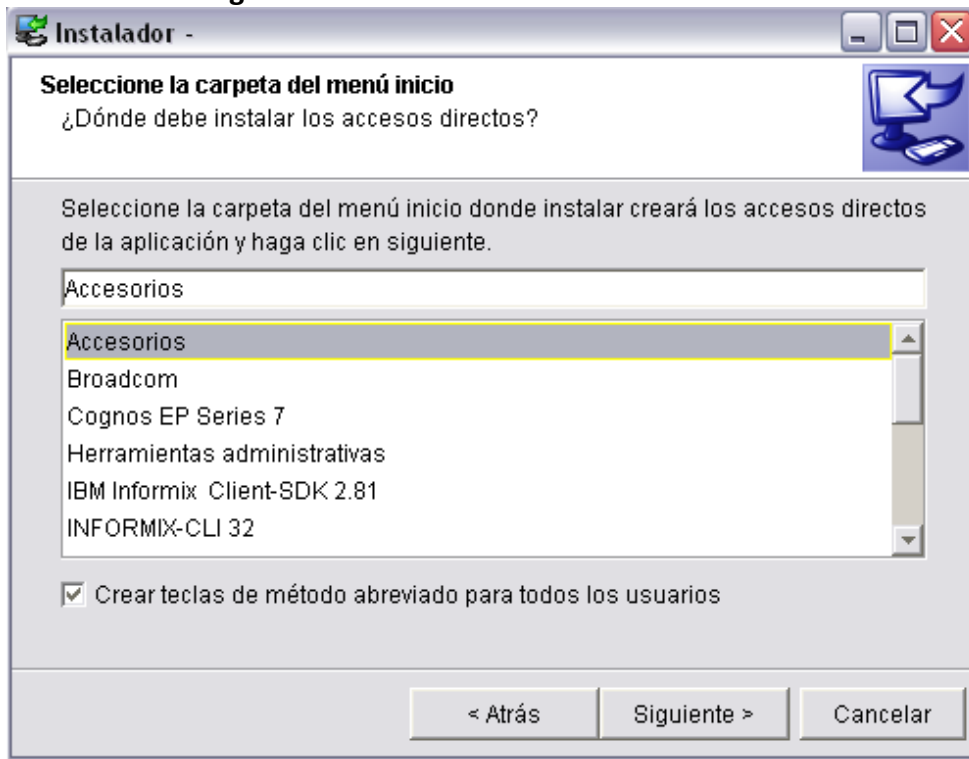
Instalador -

Seleccione la carpeta del menú inicio
¿Dónde debe instalar los accesos directos?

Seleccione la carpeta del menú inicio donde instalar creará los accesos directos de la aplicación y haga clic en siguiente.

Accesorios

Accesorios
Broadcom
Cognos EP Series 7
Herramientas administrativas
IBM Informix Client-SDK 2.81
INFORMIX-CLI 32

Crear teclas de método abreviado para todos los usuarios

< Atrás
Siguiente >
Cancelar